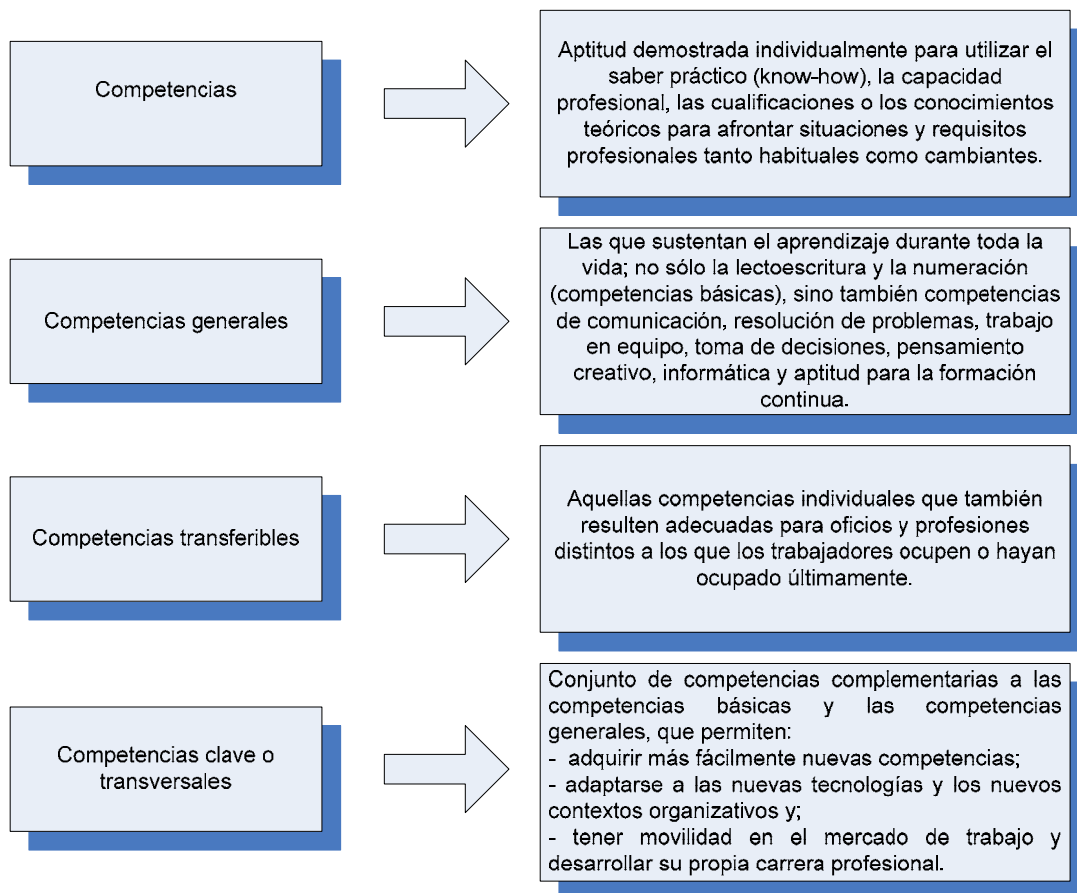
Competencias

Aptitud demostrada individualmente para utilizar el saber práctico (know-how), la capacidad profesional, las cualificaciones o los conocimientos teóricos para afrontar situaciones y requisitos profesionales tanto habituales como cambiantes.

Competencias generales

Las que sustentan el aprendizaje durante toda la vida; no sólo la lectoescritura y la numeración (competencias básicas), sino también competencias de comunicación, resolución de problemas, trabajo en equipo, toma de decisiones, pensamiento creativo, informática y aptitud para la formación continua.

Competencias transferibles

Aquellas competencias individuales que también resulten adecuadas para oficios y profesiones distintos a los que los trabajadores ocupen o hayan ocupado últimamente.

Competencias clave o transversales

Conjunto de competencias complementarias a las competencias básicas y las competencias generales, que permiten:
- adquirir más fácilmente nuevas competencias;
- adaptarse a las nuevas tecnologías y los nuevos contextos organizativos y;
- tener movilidad en el mercado de trabajo y desarrollar su propia carrera profesional.